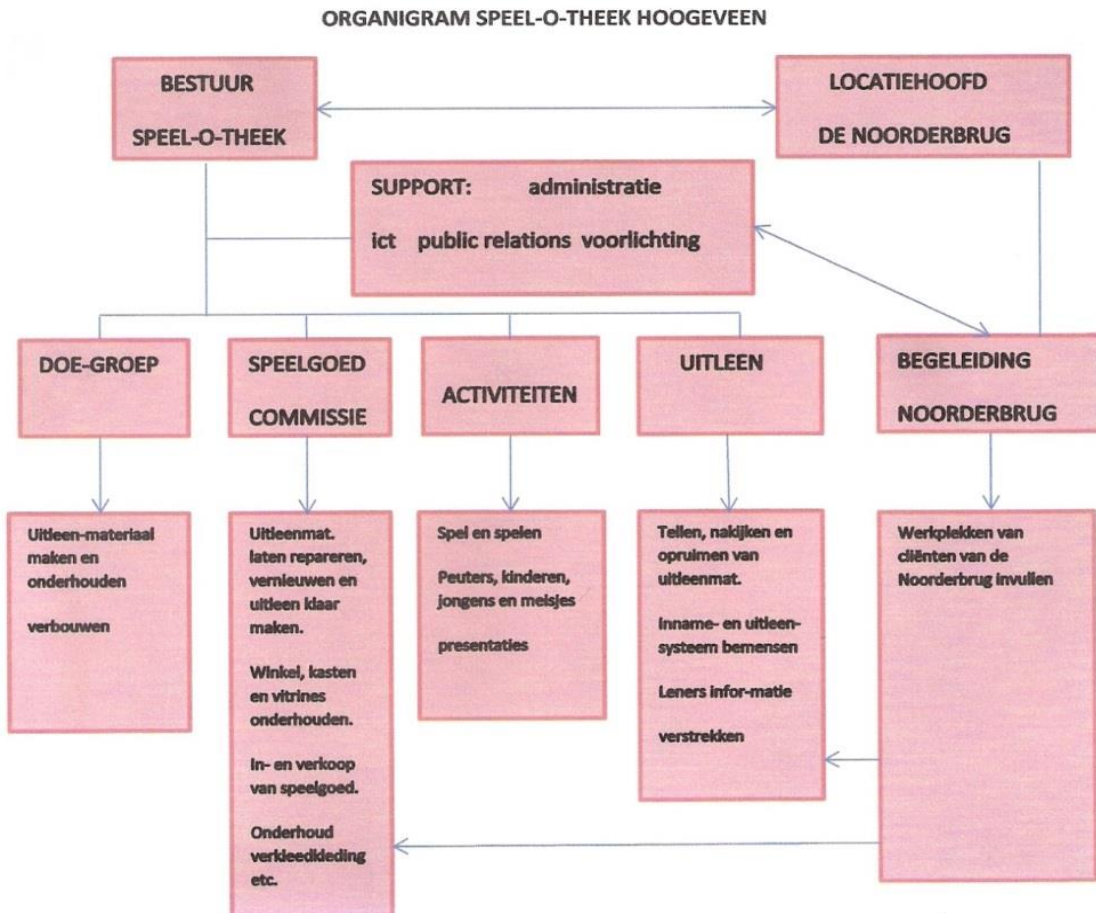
ORGANIGRAM SPEEL-O-THEEK HOOGEVEEN

BESTUUR

SPEEL-O-THEEK

LOCATIEHOOFD

DE NOORDERBRUG

SUPPORT: administratie

ict public relations voorlichting

DOE-GROEP

SPEELGOED

COMMISSIE

ACTIVITEITEN

UITLEEN

BEGELEIDING

NOORDERBRUG

Uitleen-materiaal maken en onderhouden

verbouwen

Uitleenmat. laten repareren, vernieuwen en uitleen klaar maken.

Winkel, kasten en vitrines onderhouden.

In- en verkoop van speelgoed.

Onderhoud verkleedkleding etc.

Spel en spelen

Peuters, kinderen, jongens en meisjes

presentaties

Tellen, nakijken en opruimen van uitleenmat.

Inname- en uitleen-systeem bemensen

Leners infor-matie

verstrekken

Werkplekken van cliënten van de Noorderbrug invullen